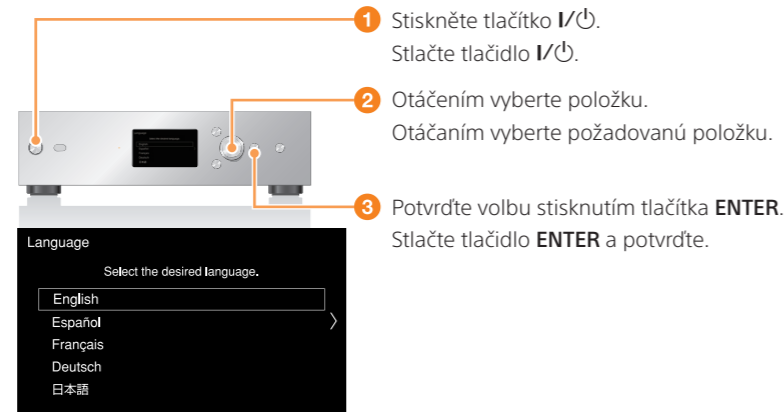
1 Stiskněte tlačítko I/⏻.
Stlačte tlačidlo I/⏻.

2 Otáčením vyberte položku.
Otáčaním vyberte požadovanú položku.

3 Potvrďte volbu stisknutím tlačítka ENTER.
Stlačte tlačidlo ENTER a potvrďte.

Language
Select the desired language.
English
Español
Français
Deutsch
日本語